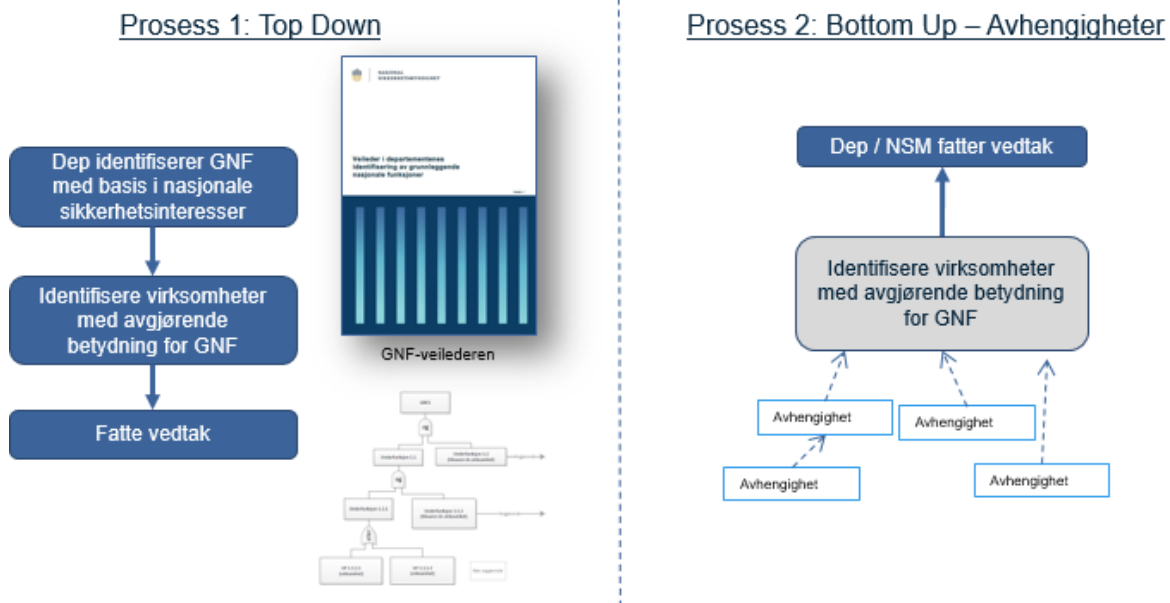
Prosess 1: Top Down

NASJONAL SIKKERHETSMYNDIGHET

Veileder i departementenes identifisering av grunnleggende nasjonale funksjoner

Dep identifiserer GNF med basis i nasjonale sikkerhetsinteresser

Identifisere virksomheter med avgjørende betydning for GNF

Fatte vedtak

GNF-veilederen

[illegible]

Prosess 2: Bottom Up – Avhengigheter

Dep / NSM fatter vedtak

Identifisere virksomheter med avgjørende betydning for GNF

Avhengighet

Avhengighet

Avhengighet

Avhengighet